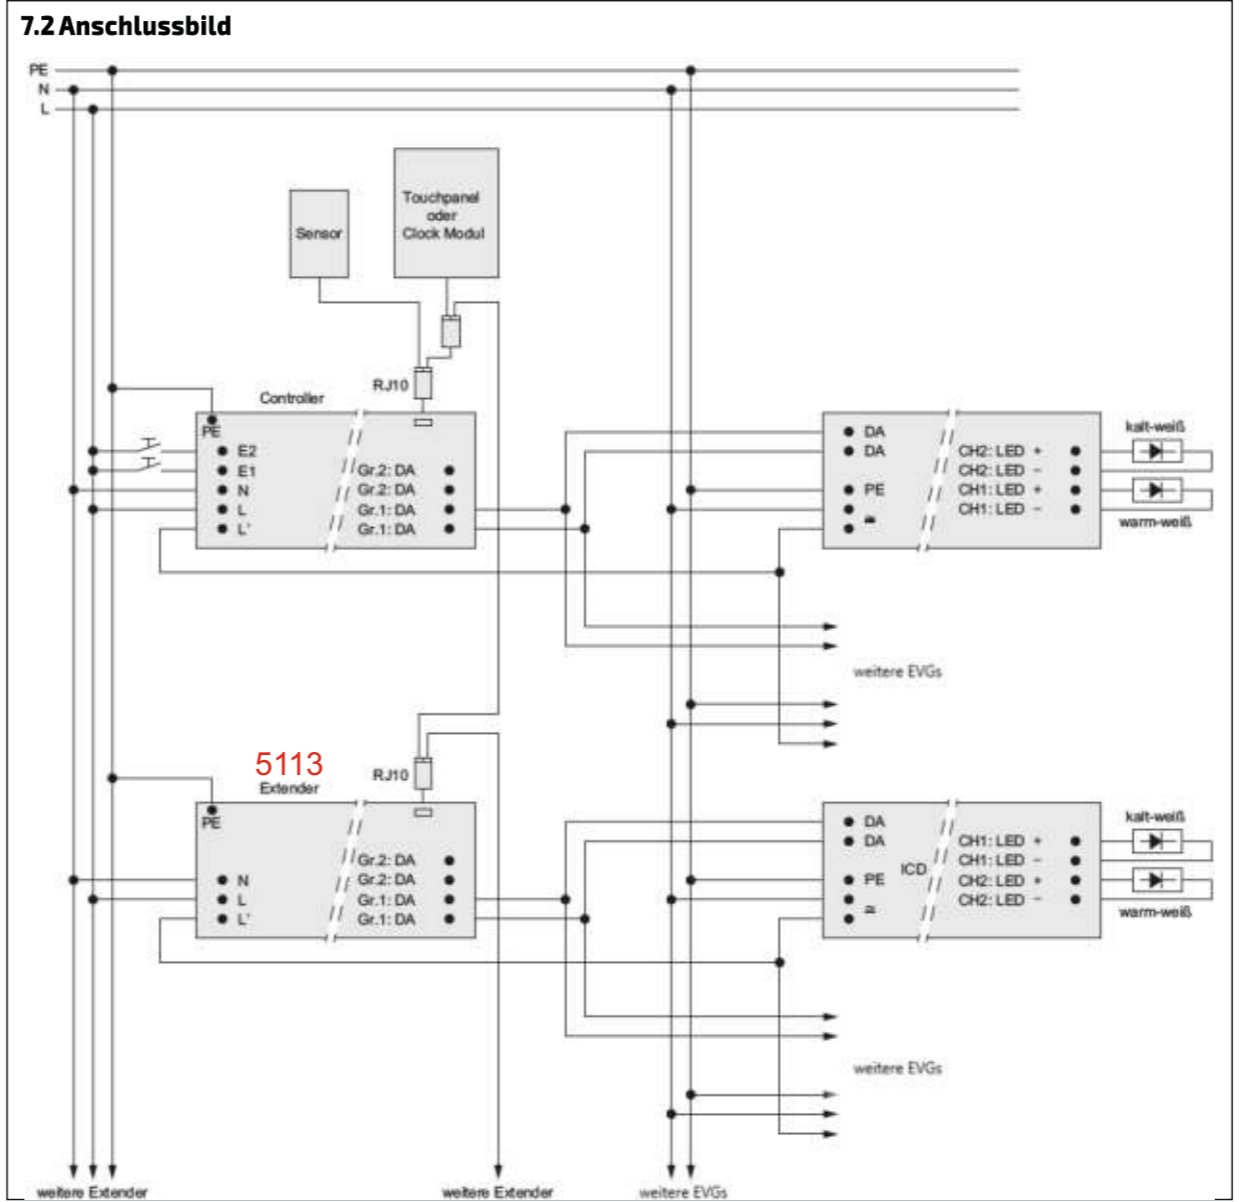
7.2 Anschlussbild

PE
N
L

Sensor

Touchpanel
oder
Clock Modul

RJ10

Controller

PE
E2
E1
N
L
L'

Gr.2: DA
Gr.2: DA
Gr.1: DA
Gr.1: DA

DA
DA
PE
≃

CH2: LED +
CH2: LED –
CH1: LED +
CH1: LED –

kalt-weiß
warm-weiß

weitere EVGs

5113
Extender

RJ10

PE
N
L
L'

Gr.2: DA
Gr.2: DA
Gr.1: DA
Gr.1: DA

DA
DA
PE
≃

ICD

CH1: LED +
CH1: LED –
CH2: LED +
CH2: LED –

kalt-weiß
warm-weiß

weitere EVGs

weitere Extender
weitere Extender
weitere EVGs